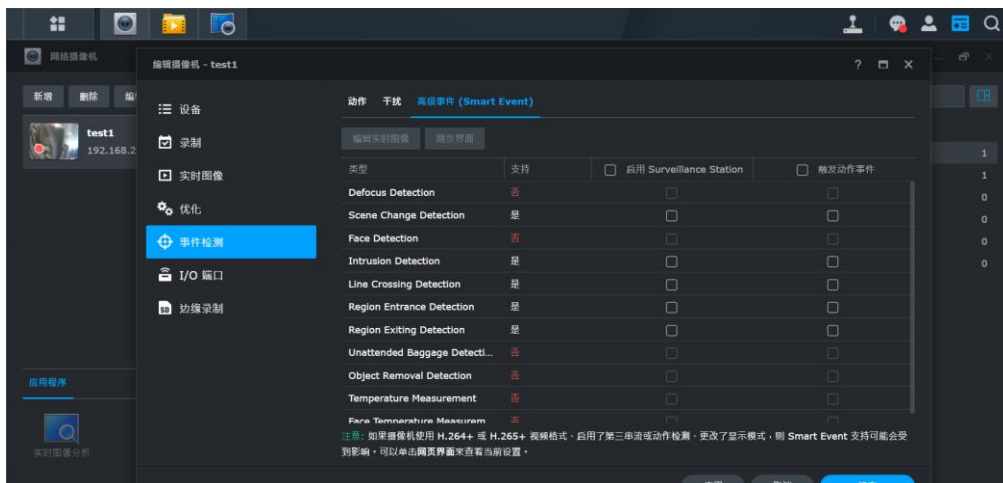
网络摄像机

新增 删除 编

test1
192.168.2

应用程序

实时图像分析

编辑摄像机 - test1

? ☐ ×

☰ 设备

录制

实时图像

优化

事件检测

I/O 端口

边缘录制

动作 干扰 高级事件 (Smart Event)

编辑实时图像 网页界面

| 类型 | 支持 | 启用 Surveillance Station | 触发动作事件 |
|---|---|---|---|
| Defocus Detection | 否 | | |
| Scene Change Detection | 是 | | |
| Face Detection | 否 | | |
| Intrusion Detection | 是 | | |
| Line Crossing Detection | 是 | | |
| Region Entrance Detection | 是 | | |
| Region Exiting Detection | 是 | | |
| Unattended Baggage Detecti... | 否 | | |
| Object Removal Detection | 否 | | |
| Temperature Measurement | 否 | | |
| Face Temperature Measurem | 否 | | |

注意: 如果摄像机使用 H.264+ 或 H.265+ 视频格式、启用了第三串流或动作检测、更改了显示模式，则 Smart Event 支持可能会受到影响。可以单击网页界面来查看当前设置。

1
1
0
0
0
0